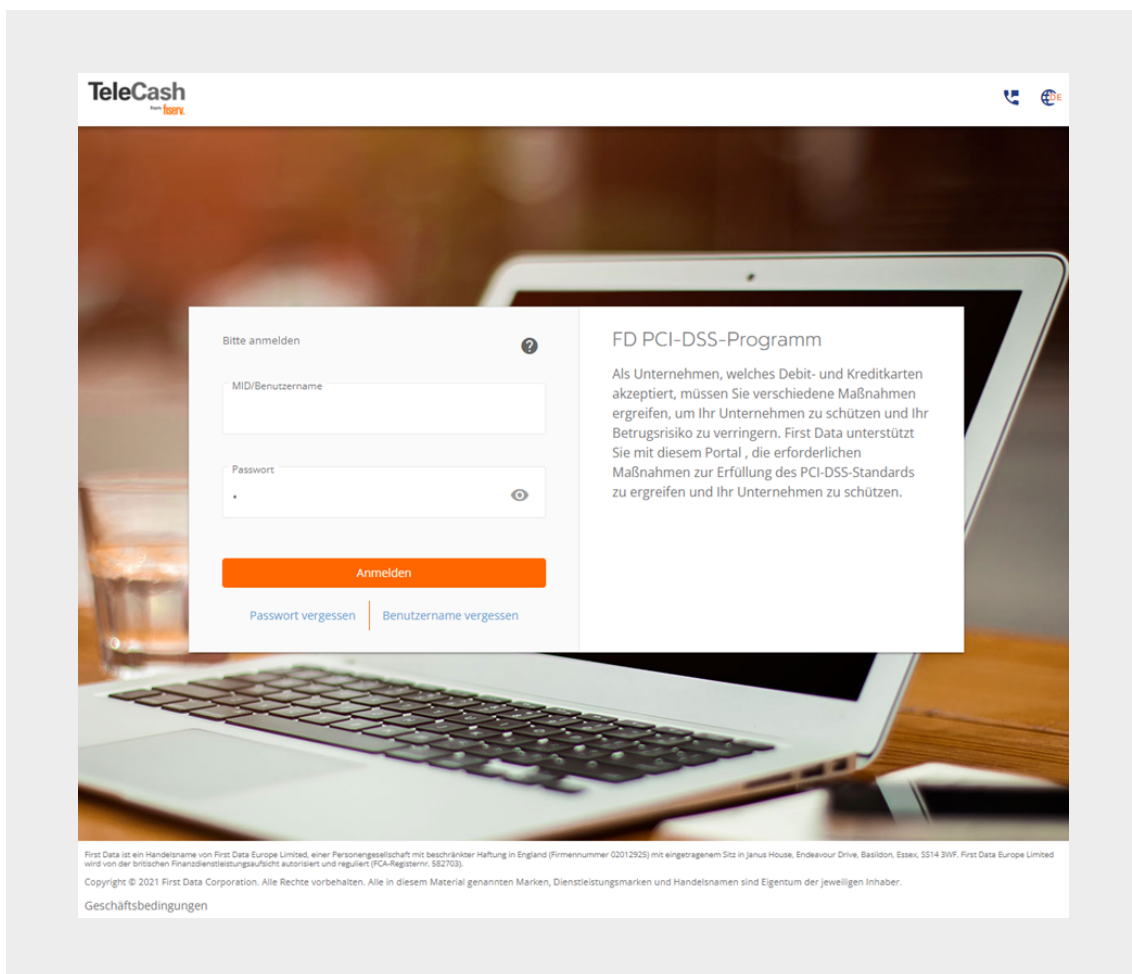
TeleCash
from fiserv.

DE

Bitte anmelden

?

MID/Benutzername

Passwort

•

Anmelden

Passwort vergessen | Benutzername vergessen

FD PCI-DSS-Programm

Als Unternehmen, welches Debit- und Kreditkarten akzeptiert, müssen Sie verschiedene Maßnahmen ergreifen, um Ihr Unternehmen zu schützen und Ihr Betrugsrisiko zu verringern. First Data unterstützt Sie mit diesem Portal , die erforderlichen Maßnahmen zur Erfüllung des PCI-DSS-Standards zu ergreifen und Ihr Unternehmen zu schützen.

First Data ist ein Handelsname von First Data Europe Limited, einer Personengesellschaft mit beschränkter Haftung in England (Firmennummer 02012925) mit eingetragenem Sitz in Janus House, Endeavour Drive, Basildon, Essex, SS14 3WF. First Data Europe Limited wird von der britischen Finanzdienstleistungsaufsicht autorisiert und reguliert (FCA-Registernr. 582703).

Copyright © 2021 First Data Corporation. Alle Rechte vorbehalten. Alle in diesem Material genannten Marken, Dienstleistungsmarken und Handelsnamen sind Eigentum der jeweiligen Inhaber.

Geschäftsbedingungen